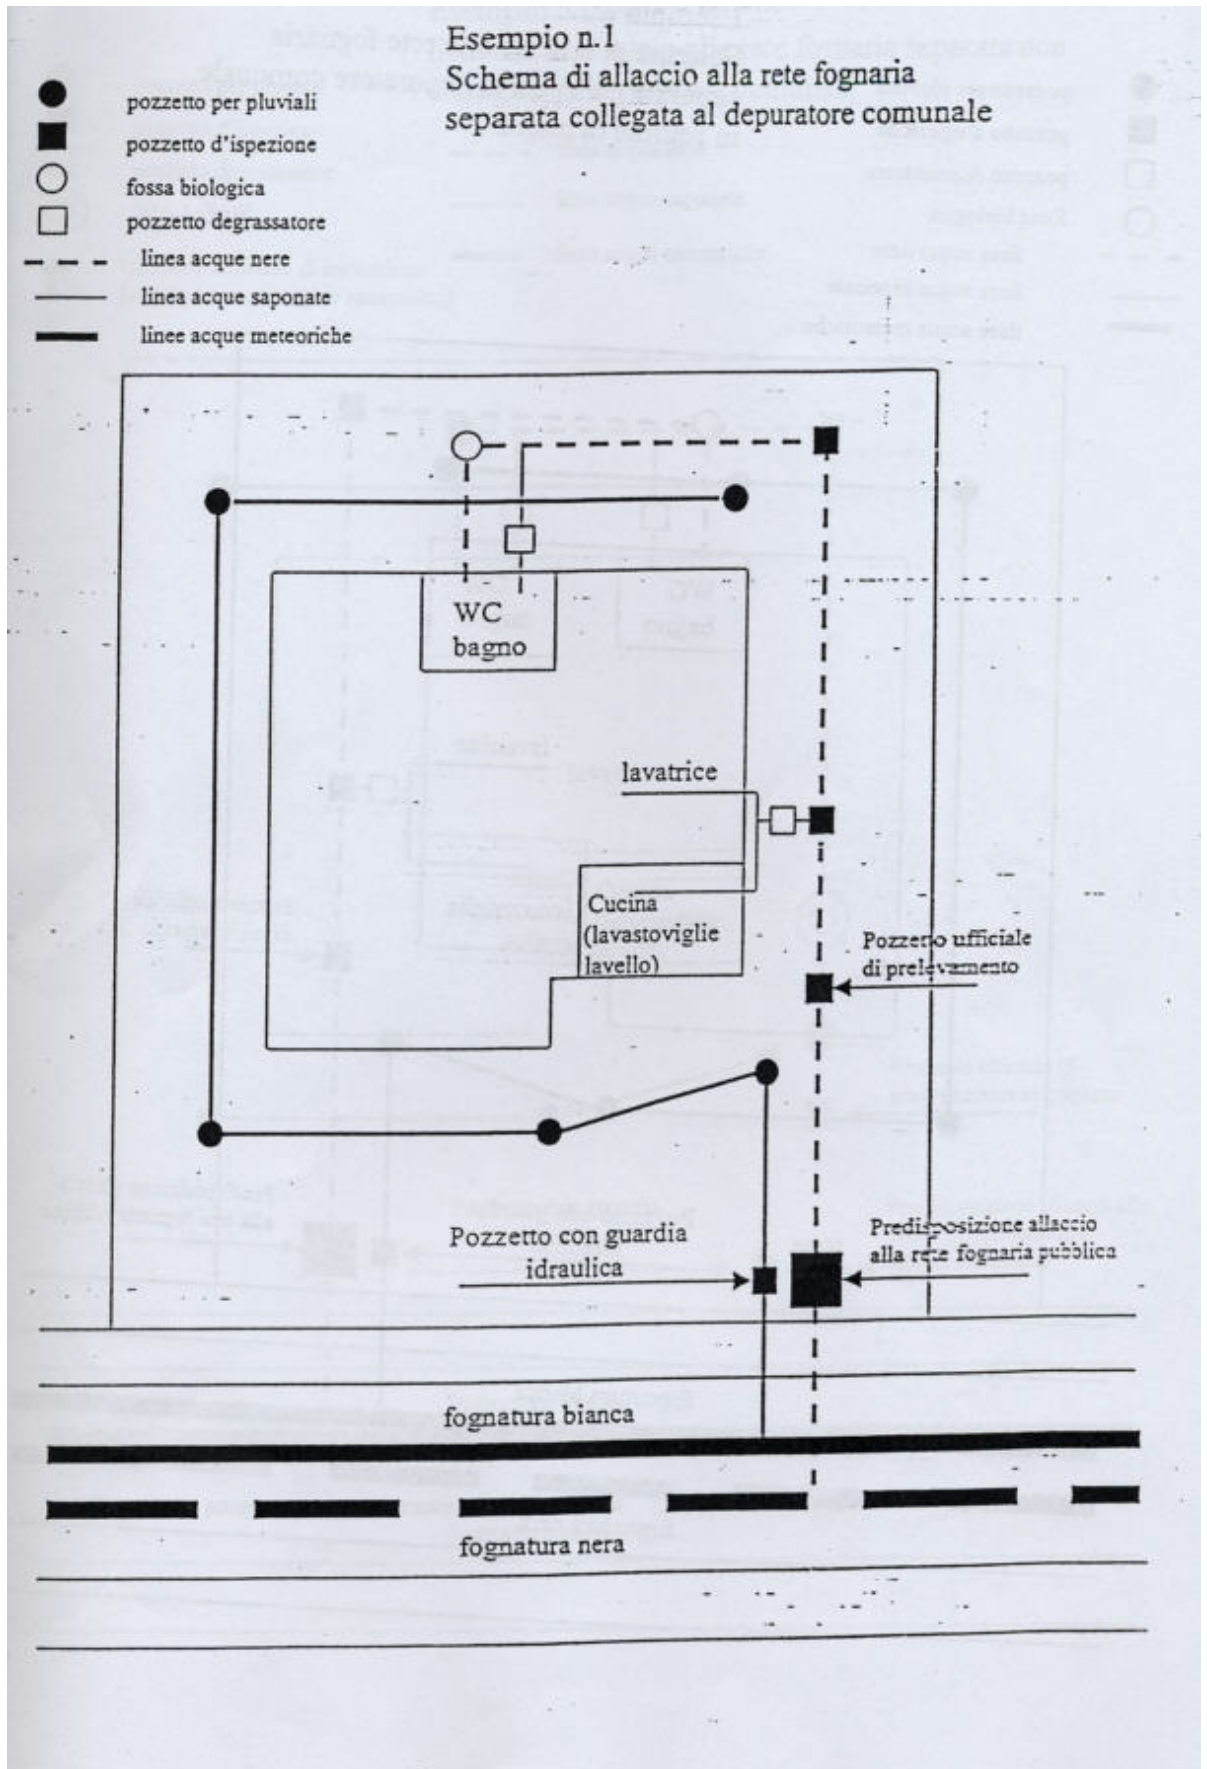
Esempio n.1
Schema di allaccio alla rete fognaria separata collegata al depuratore comunale

pozzetto per pluviali
pozzetto d'ispezione
fossa biologica
pozzetto degrassatore
linea acque nere
linea acque saponate
linee acque meteoriche

WC bagno

lavatrice

Cucina (lavastoviglie lavello)

Pozzetto ufficiale di prelevamento

Pozzetto con guardia idraulica

Predisposizione allaccio alla rete fognaria pubblica

fognatura bianca

fognatura nera